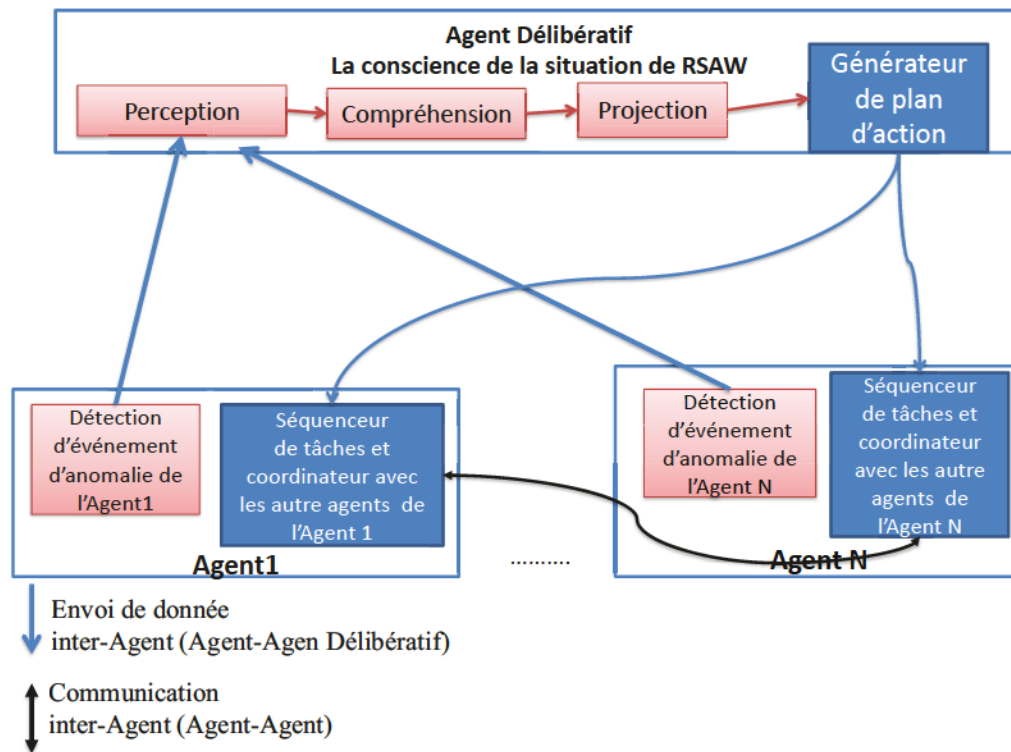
Agent Délibératif
La conscience de la situation de RSAW

Perception

Compréhension

Projection

Générateur de plan d'action

Détection d'événement d'anomalie de l'Agent1

Séquenceur de tâches et coordinateur avec les autre agents de l'Agent 1

Agent1

.........

Détection d'événement d'anomalie de l'Agent N

Séquenceur de tâches et coordinateur avec les autre agents de l'Agent N

Agent N

Envoi de donnée inter-Agent (Agent-Agen Délibératif)

Communication inter-Agent (Agent-Agent)